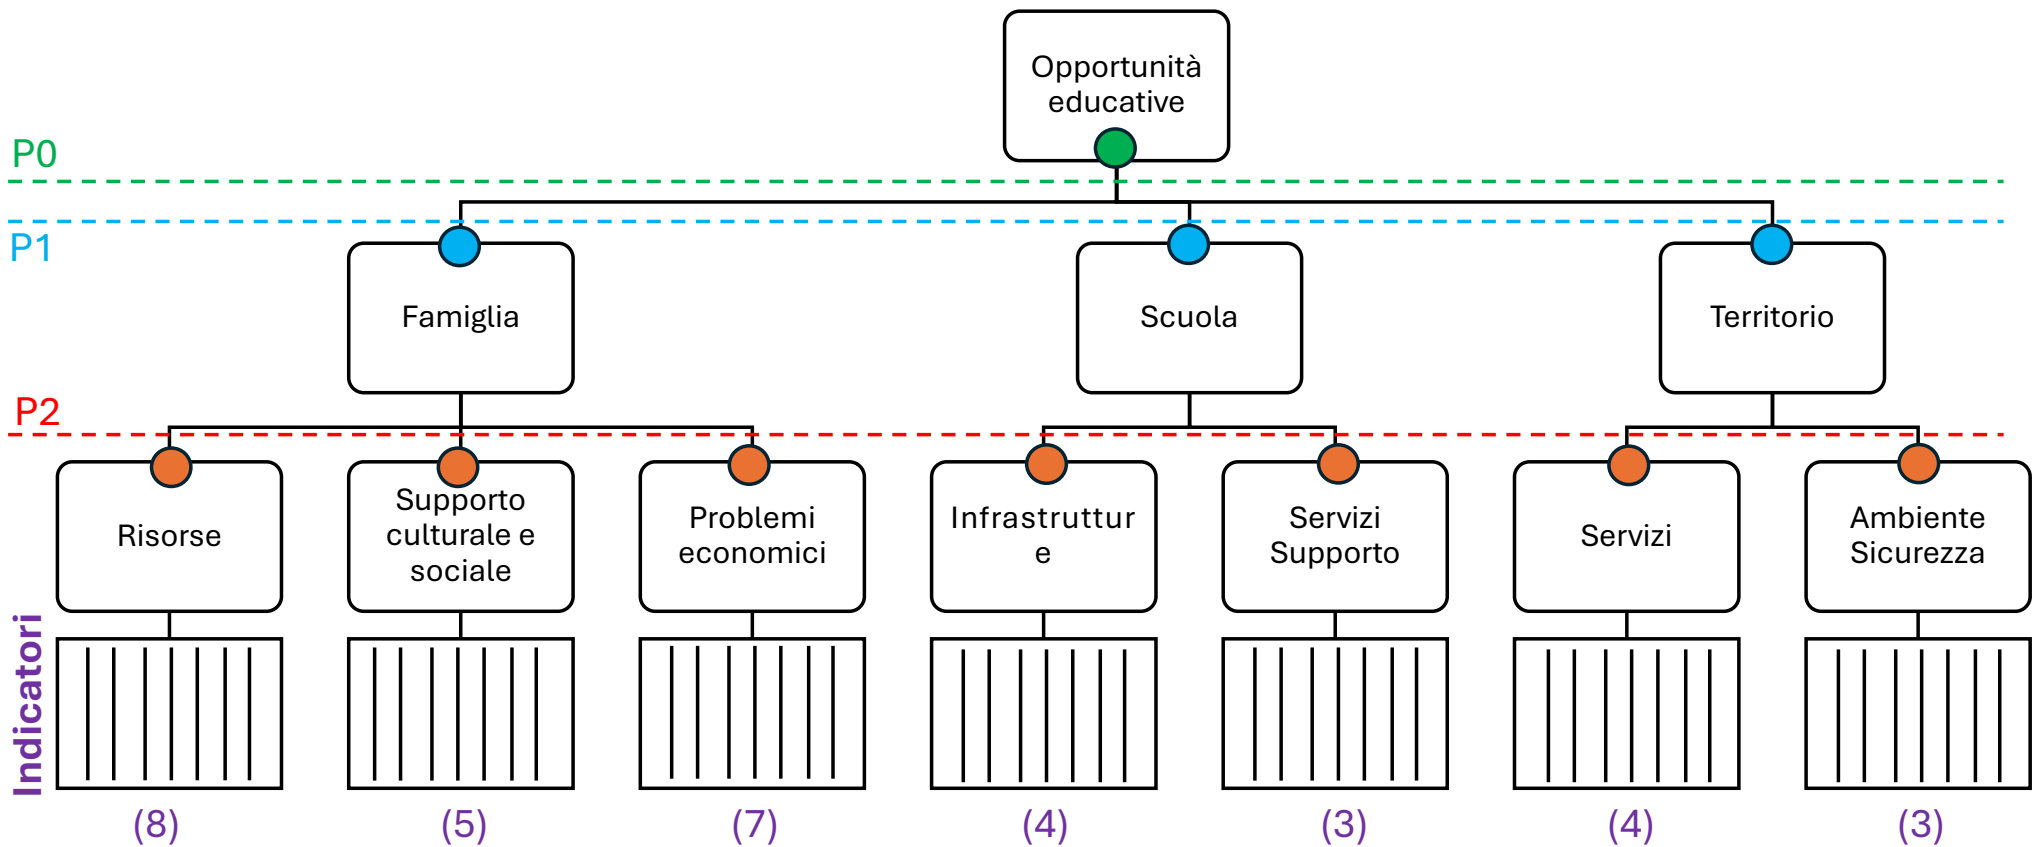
Opportunità educative

P0

P1

Famiglia

Scuola

Territorio

P2

Risorse

Supporto culturale e sociale

Problemi economici

Infrastruttur e

Servizi Supporto

Servizi

Ambiente Sicurezza

Indicatori

(8)

(5)

(7)

(4)

(3)

(4)

(3)